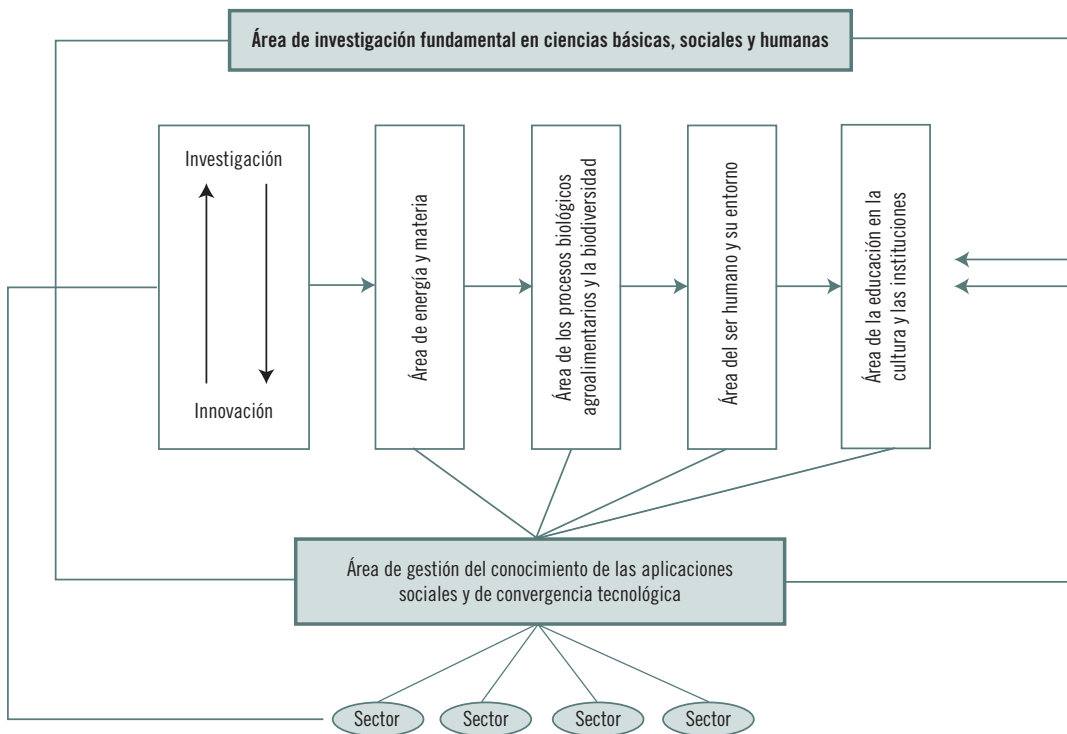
Área de investigación fundamental en ciencias básicas, sociales y humanas

Investigación

Innovación

Área de energía y materia

Área de los procesos biológicos agroalimentarios y la biodiversidad

Área del ser humano y su entorno

Área de la educación en la cultura y las instituciones

Área de gestión del conocimiento de las aplicaciones sociales y de convergencia tecnológica

Sector

Sector

Sector

Sector